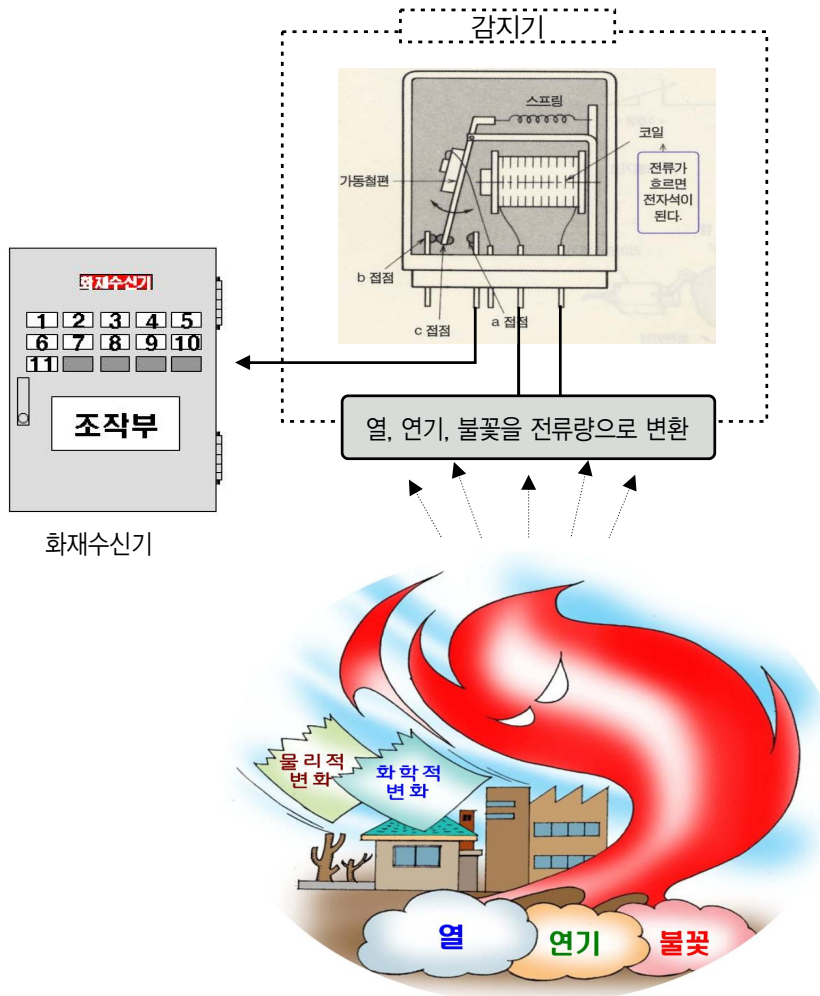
감지기

스프링

코일

가동철편

전류가 흐르면 전자석이 된다.

b 접점

c 접점

a 접점

화재수신기

1 2 3 4 5
6 7 8 9 10
11

조작부

화재수신기

열, 연기, 불꽃을 전류량으로 변환

물리적 변화

화학적 변화

열

연기

불꽃